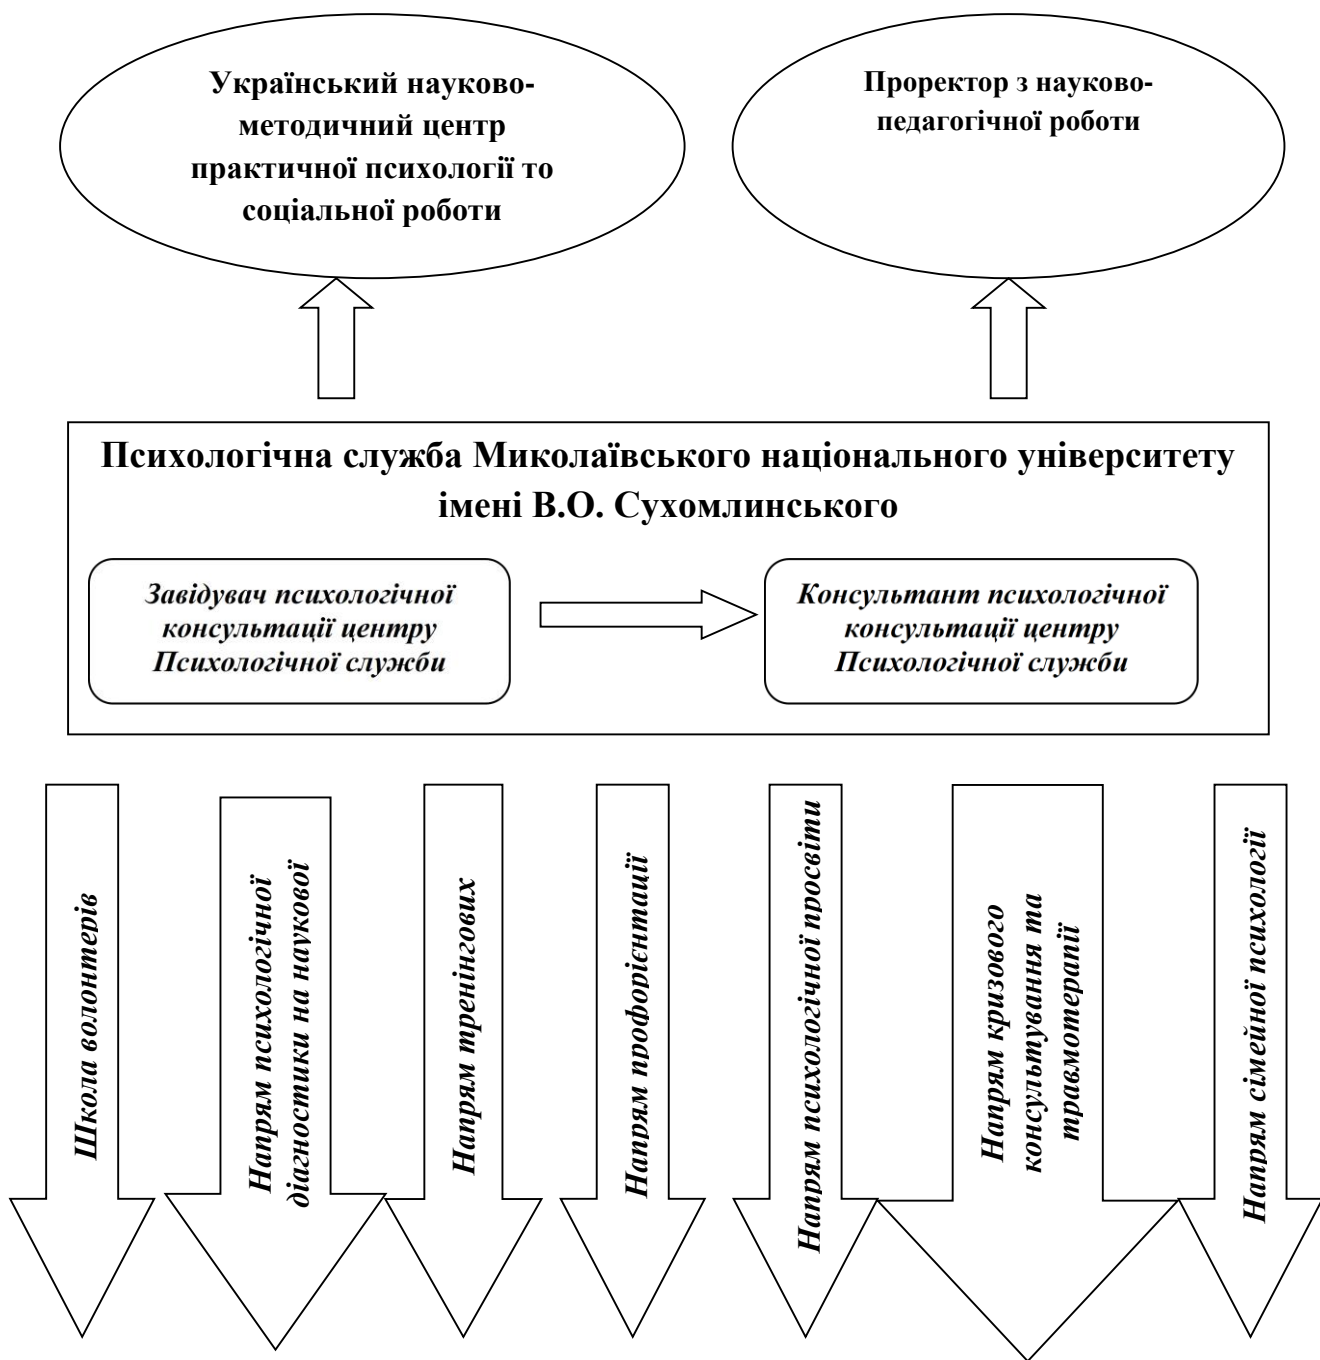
Український науково-методичний центр практичної психології то соціальної роботи

Проректор з науково-педагогічної роботи

Психологічна служба Миколаївського національного університету імені В.О. Сухомлинського

Завідувач психологічної консультації центру Психологічної служби

Консультант психологічної консультації центру Психологічної служби

Школа волонтерів

Напрям психологічної діагностики на наукової

Напрям тренінгових

Напрям профорієнтації

Напрям психологічної просвіти

Напрям кризового консультування та травмотерапії

Напрям сімейної психології